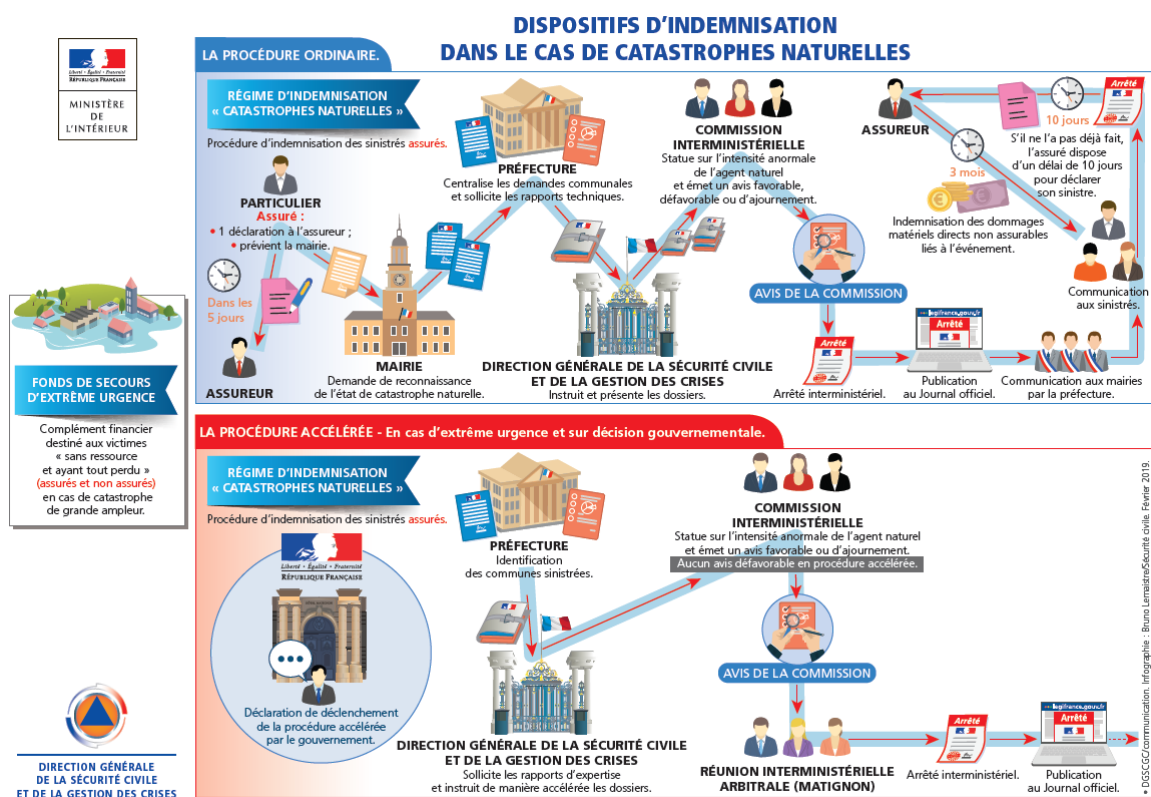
Liberté • Égalité • Fraternité
RÉPUBLIQUE FRANÇAISE

MINISTÈRE DE L'INTÉRIEUR

DISPOSITIFS D'INDEMNISATION
DANS LE CAS DE CATASTROPHES NATURELLES

LA PROCÉDURE ORDINAIRE.

RÉGIME D'INDEMNISATION « CATASTROPHES NATURELLES »

Procédure d'indemnisation des sinistrés assurés.

PARTICULIER
Assuré :
• 1 déclaration à l'assureur ;
• prévient la mairie.

Dans les 5 jours

ASSUREUR

MAIRIE
Demande de reconnaissance de l'état de catastrophe naturelle.

PRÉFECTURE
Centralise les demandes communales et sollicite les rapports techniques.

DIRECTION GÉNÉRALE DE LA SÉCURITÉ CIVILE ET DE LA GESTION DES CRISES
Instruit et présente les dossiers.

COMMISSION INTERMINISTÉRIELLE
Statue sur l'intensité anormale de l'agent naturel et émet un avis favorable, défavorable ou d'ajournement.

AVIS DE LA COMMISSION

Arrêté

Arrêté interministériel.

legifrance.gouv.fr
Arrêté

Publication au Journal officiel.

Communication aux mairies par la préfecture.

Communication aux sinistrés.

ASSUREUR

3 mois

Indemnisation des dommages matériels directs non assurables liés à l'événement.

10 jours

Arrêté

S'il ne l'a pas déjà fait, l'assuré dispose d'un délai de 10 jours pour déclarer son sinistre.

FONDS DE SECOURS D'EXTRÊME URGENCE

Complément financier destiné aux victimes « sans ressource et ayant tout perdu » (assurés et non assurés) en cas de catastrophe de grande ampleur.

LA PROCÉDURE ACCÉLÉRÉE - En cas d'extrême urgence et sur décision gouvernementale.

RÉGIME D'INDEMNISATION « CATASTROPHES NATURELLES »

Procédure d'indemnisation des sinistrés assurés.

Liberté • Égalité • Fraternité
RÉPUBLIQUE FRANÇAISE

Déclaration de déclenchement de la procédure accélérée par le gouvernement.

PRÉFECTURE
Identification des communes sinistrées.

DIRECTION GÉNÉRALE DE LA SÉCURITÉ CIVILE ET DE LA GESTION DES CRISES
Sollicite les rapports d'expertise et instruit de manière accélérée les dossiers.

COMMISSION INTERMINISTÉRIELLE
Statue sur l'intensité anormale de l'agent naturel et émet un avis favorable ou d'ajournement.
Aucun avis défavorable en procédure accélérée.

AVIS DE LA COMMISSION

RÉUNION INTERMINISTÉRIELLE ARBITRALE (MATIGNON)

Arrêté

Arrêté interministériel.

legifrance.gouv.fr
Arrêté

Publication au Journal officiel.

DIRECTION GÉNÉRALE DE LA SÉCURITÉ CIVILE ET DE LA GESTION DES CRISES

© DGSCGC/communication. Infographie : Bruno Lemaistre/Sécurité civile. Février 2019.